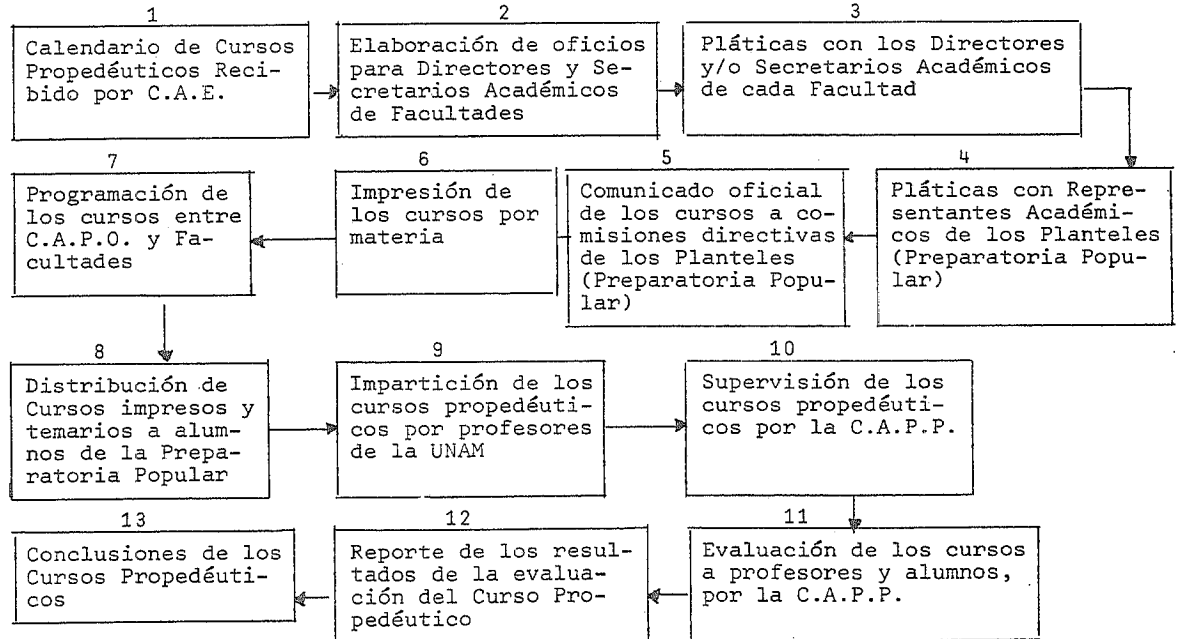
1
Calendario de Cursos Propedéuticos Recibido por C.A.E.

2
Elaboración de oficios para Directores y Secretarios Académicos de Facultades

3
Pláticas con los Directores y/o Secretarios Académicos de cada Facultad

4
Pláticas con Representantes Académicos de los Planteles (Preparatoria Popular)

5
Comunicado oficial de los cursos a comisiones directivas de los Planteles (Preparatoria Popular)

6
Impresión de los cursos por materia

7
Programación de los cursos entre C.A.P.O. y Facultades

8
Distribución de Cursos impresos y temarios a alumnos de la Preparatoria Popular

9
Impartición de los cursos propedéuticos por profesores de la UNAM

10
Supervisión de los cursos propedéuticos por la C.A.P.P.

11
Evaluación de los cursos a profesores y alumnos, por la C.A.P.P.

12
Reporte de los resultados de la evaluación del Curso Propedéutico

13
Conclusiones de los Cursos Propedéuticos